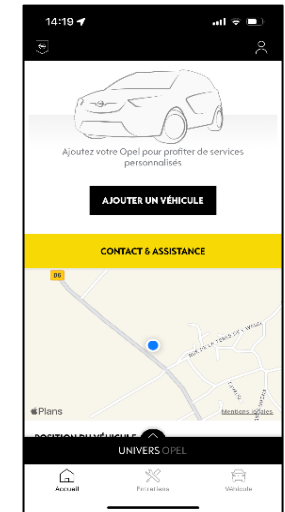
14:19

Ajoutez votre Opel pour profiter de services personnalisés

AJOUTER UN VÉHICULE

CONTACT & ASSISTANCE

D6

RUE DE LA TERRE DE L'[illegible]

Plans

Mentions légales

POSITION DU VÉHICULE

UNIVERS OPEL

Accueil

Entretiens

Véhicule